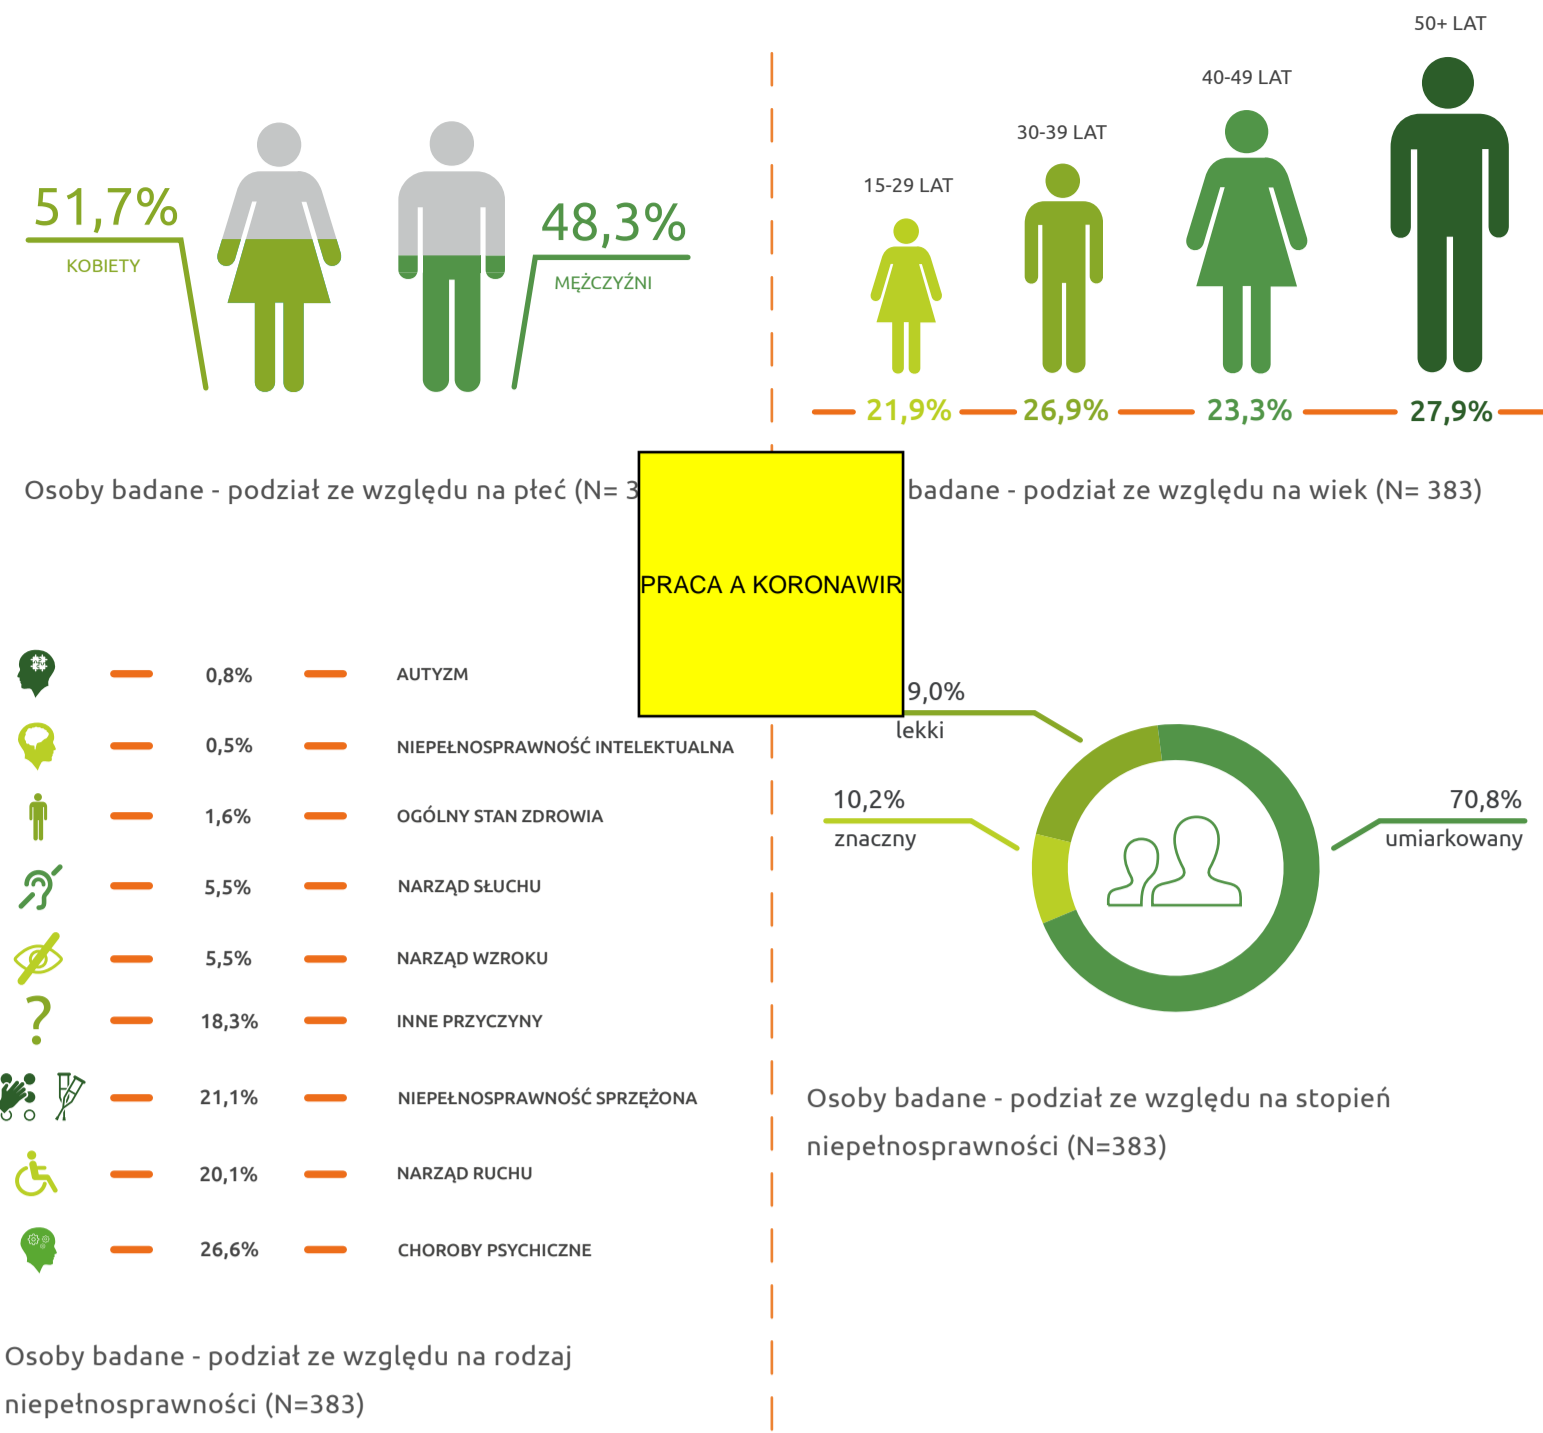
51,7%
KOBIETY

48,3%
MĘŻCZYŹNI

50+ LAT
40-49 LAT
30-39 LAT
15-29 LAT

21,9% 26,9% 23,3% 27,9%

Osoby badane - podział ze względu na płeć (N= 3

PRACA A KORONAWIR

badane - podział ze względu na wiek (N= 383)

| | | |
|---|---|---|
| 0,8% | | AUTYZM |
| 0,5% | | NIEPEŁNOSPRAWNOŚĆ INTELEKTUALNA |
| 1,6% | | OGÓLNY STAN ZDROWIA |
| 5,5% | | NARZĄD SŁUCHU |
| 5,5% | | NARZĄD WZROKU |
| 18,3% | | INNE PRZYCZYNY |
| 21,1% | | NIEPEŁNOSPRAWNOŚĆ SPRZĘŻONA |
| 20,1% | | NARZĄD RUCHU |
| 26,6% | | CHOROBY PSYCHICZNE |

Osoby badane - podział ze względu na rodzaj niepełnosprawności (N=383)

9,0%
lekki

10,2%
znaczny

70,8%
umiarkowany

Osoby badane - podział ze względu na stopień niepełnosprawności (N=383)